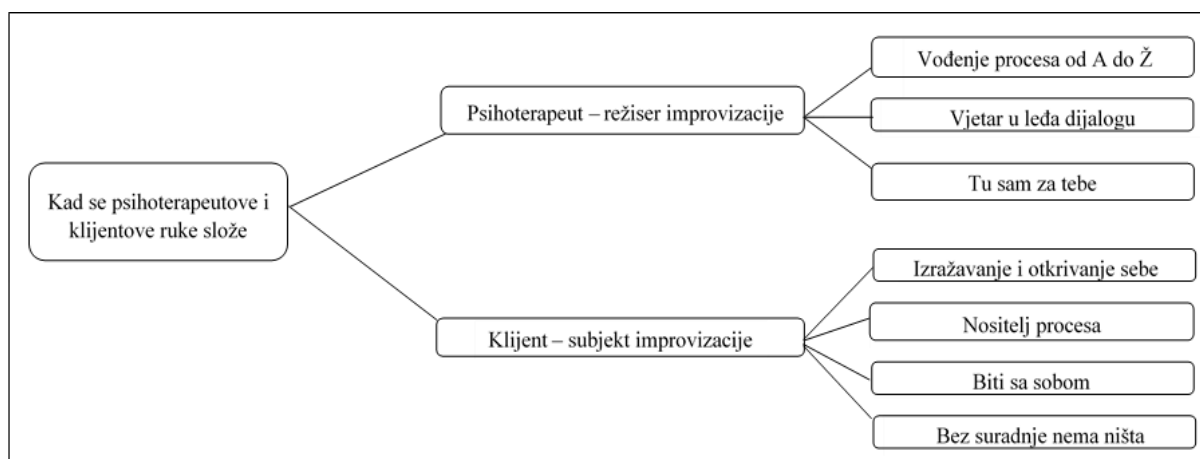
Kad se psihoterapeutove i klijentove ruke slože

Psihoterapeut – režiser improvizacije

Vođenje procesa od A do Ž

Vjetar u leđa dijalogu

Tu sam za tebe

Klijent – subjekt improvizacije

Izražavanje i otkrivanje sebe

Nositelj procesa

Biti sa sobom

Bez suradnje nema ništa